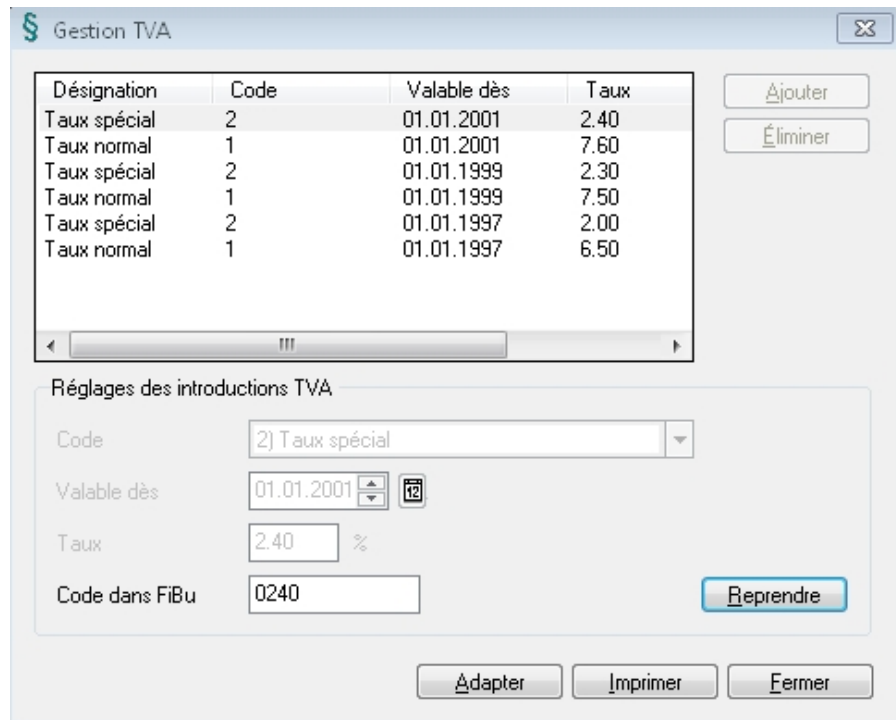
§ Gestion TVA

| Désignation | Code | Valable dès | Taux |
|---|---|---|---|
| Taux spécial | 2 | 01.01.2001 | 2.40 |
| Taux normal | 1 | 01.01.2001 | 7.60 |
| Taux spécial | 2 | 01.01.1999 | 2.30 |
| Taux normal | 1 | 01.01.1999 | 7.50 |
| Taux spécial | 2 | 01.01.1997 | 2.00 |
| Taux normal | 1 | 01.01.1997 | 6.50 |

Ajouter
Éliminer

Réglages des introductions TVA

Code 2) Taux spécial

Valable dès 01.01.2001 12

Taux 2.40 %

Code dans FiBu 0240

Reprendre

Adapter Imprimer Fermer